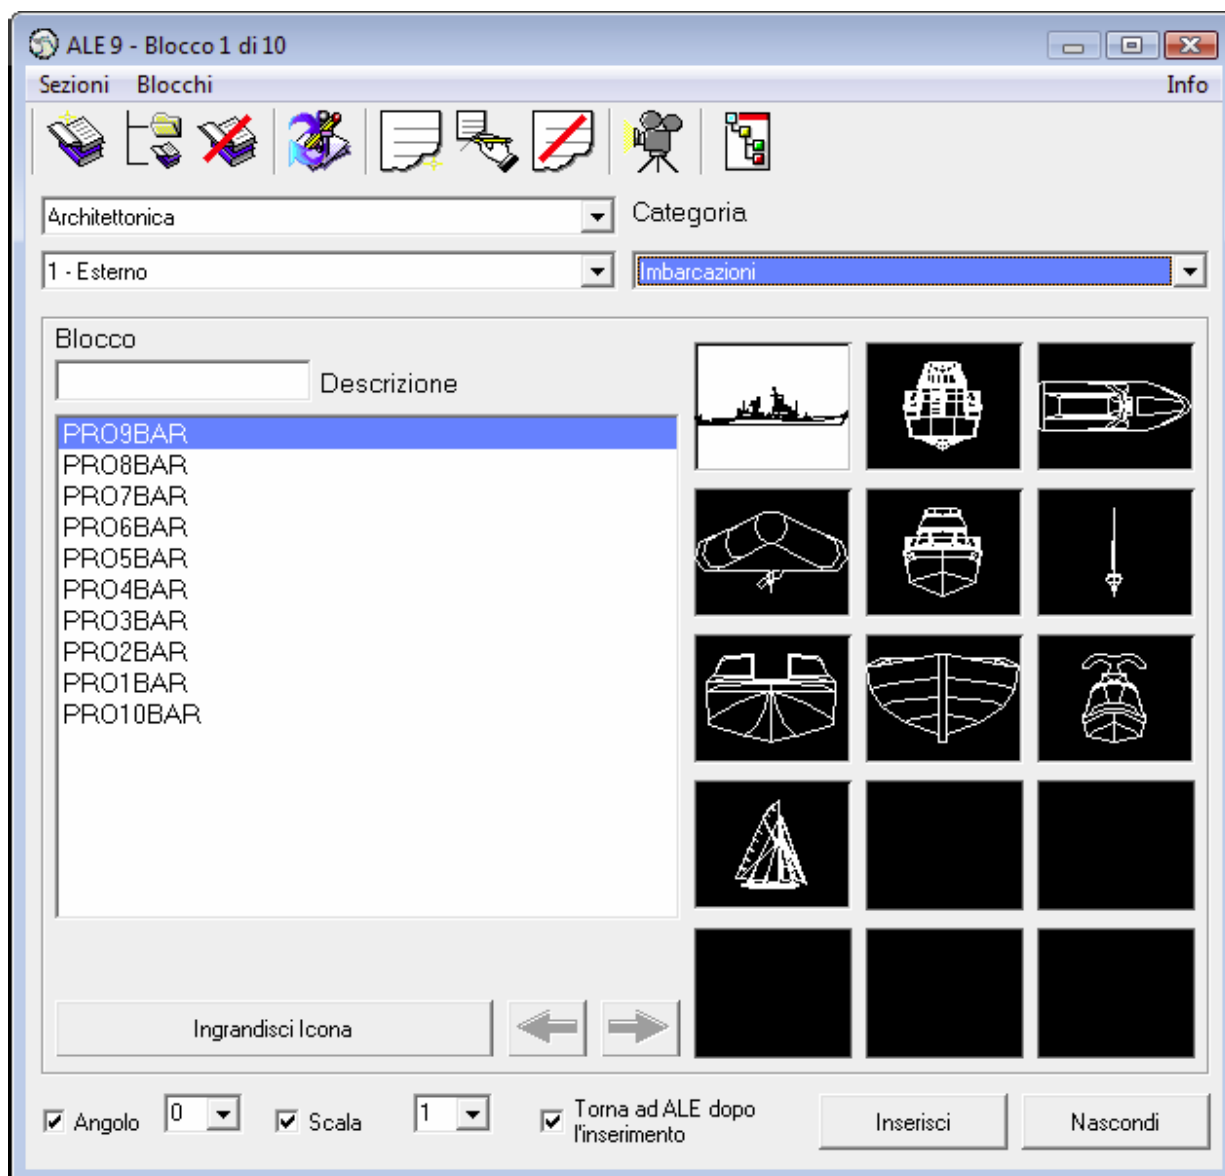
ALE 9 - Blocco 1 di 10

Sezioni Blocchi Info

Architettonica

Categoria

1 - Esterno

Imbarcazioni

Blocco

Descrizione

PRO9BAR
PRO8BAR
PRO7BAR
PRO6BAR
PRO5BAR
PRO4BAR
PRO3BAR
PRO2BAR
PRO1BAR
PRO10BAR

Ingrandisci Icona

Angolo 0
Scala 1
Torna ad ALE dopo l'inserimento

Inserisci

Nascondi